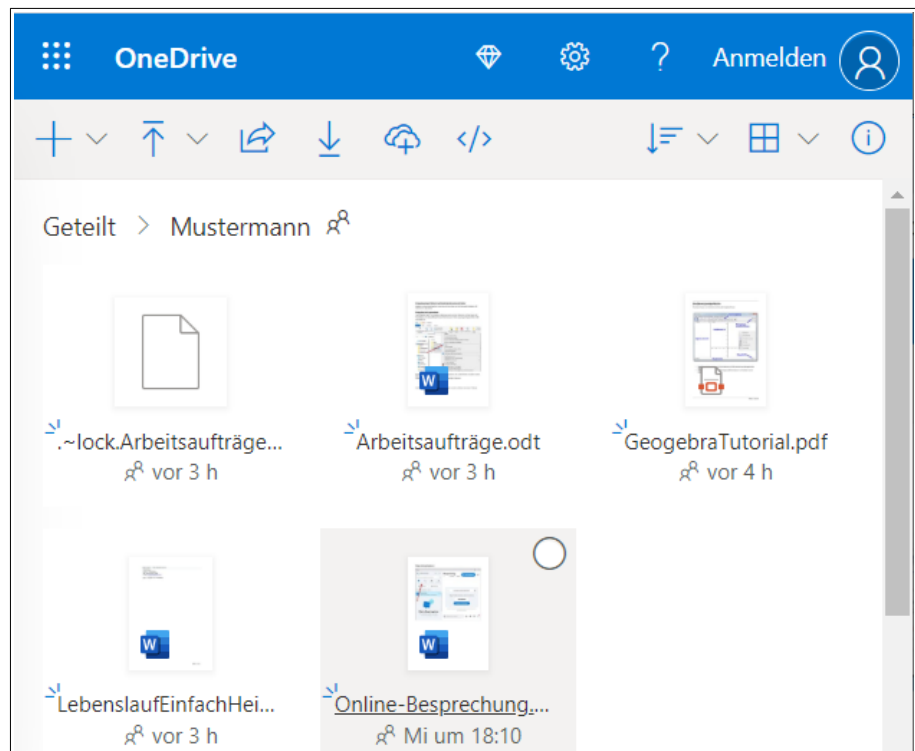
OneDrive

?

Anmelden

Geteilt > Mustermann

.~lock.Arbeitsaufträge...
vor 3 h

Arbeitsaufträge.odt
vor 3 h

GeogebraTutorial.pdf
vor 4 h

LebenslaufEinfachHei...
vor 3 h

Online-Besprechung....
Mi um 18:10